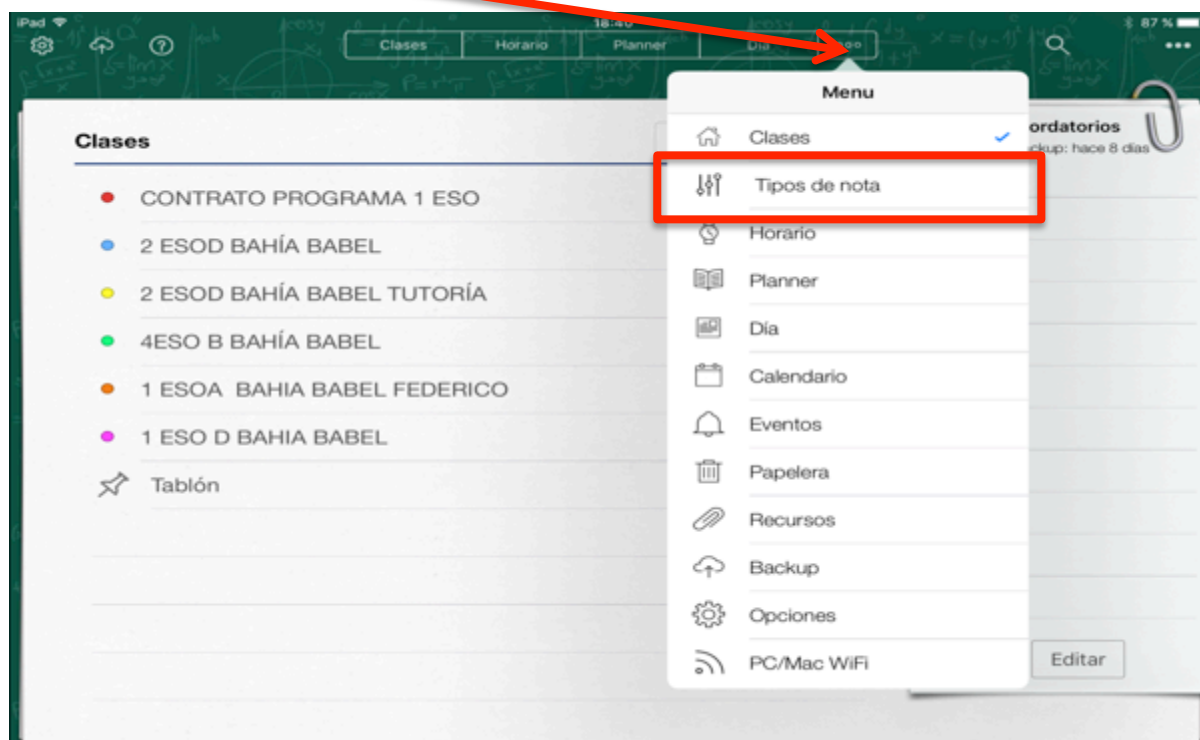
iPad 18:40 87 %

Clases Horario Planner Día

Clases

CONTRATO PROGRAMA 1 ESO
2 ESOD BAHÍA BABEL
2 ESOD BAHÍA BABEL TUTORÍA
4ESO B BAHÍA BABEL
1 ESOA BAHIA BABEL FEDERICO
1 ESO D BAHIA BABEL
Tablón

Menu
Clases
Tipos de nota
Horario
Planner
Día
Calendario
Eventos
Papelera
Recursos
Backup
Opciones
PC/Mac WiFi

ordatorios
ckup: hace 8 días

Editar